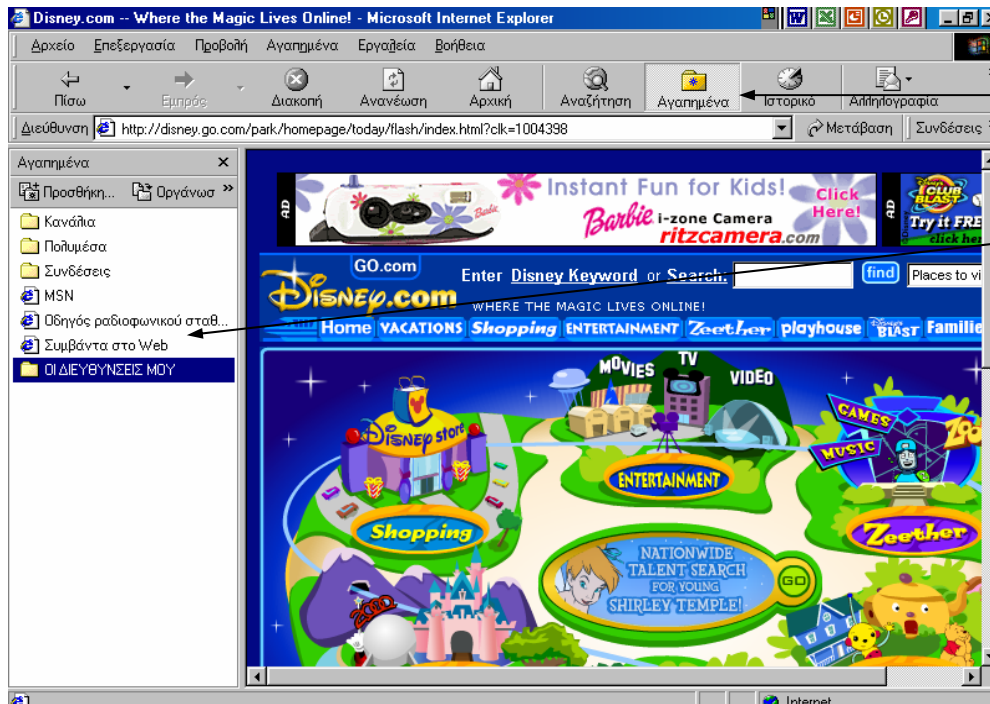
Disney.com -- Where the Magic Lives Online! - Microsoft Internet Explorer

Αρχείο Επεξεργασία Προβολή Αγαπημένα Εργαλεία Βοήθεια

Πίσω Εμπρός Διακοπή Ανανέωση Αρχική Αναζήτηση Αγαπημένα Ιστορικό Αλληλογραφία

Διεύθυνση http://disney.go.com/park/homepage/today/flash/index.html?clk=1004398 Μετάβαση Συνδέσεις

Αγαπημένα ×
Προσθήκη... Οργάνωσ »
Κανάλια
Πολυμέσα
Συνδέσεις
MSN
Οδηγός ραδιοφωνικού σταθ...
Συμβάντα στο Web
ΟΙ ΔΙΕΥΘΥΝΣΕΙΣ ΜΟΥ

AD
Instant Fun for Kids!
Barbie i-zone Camera
Click Here!
ritzcamera.com
AD
CLUB BLAST
Try it FREE
click here

GO.com
Disney.com
Enter Disney Keyword or Search: find
Places to vi
WHERE THE MAGIC LIVES ONLINE!
Home VACATIONS Shopping ENTERTAINMENT Zeether playhouse BLAST Familie

MOVIES TV VIDEO
Disney store
ENTERTAINMENT
GAMES MUSIC
Shopping
Zeether
NATIONWIDE TALENT SEARCH FOR YOUNG SHIRLEY TEMPLE!
GO
2000

Internet